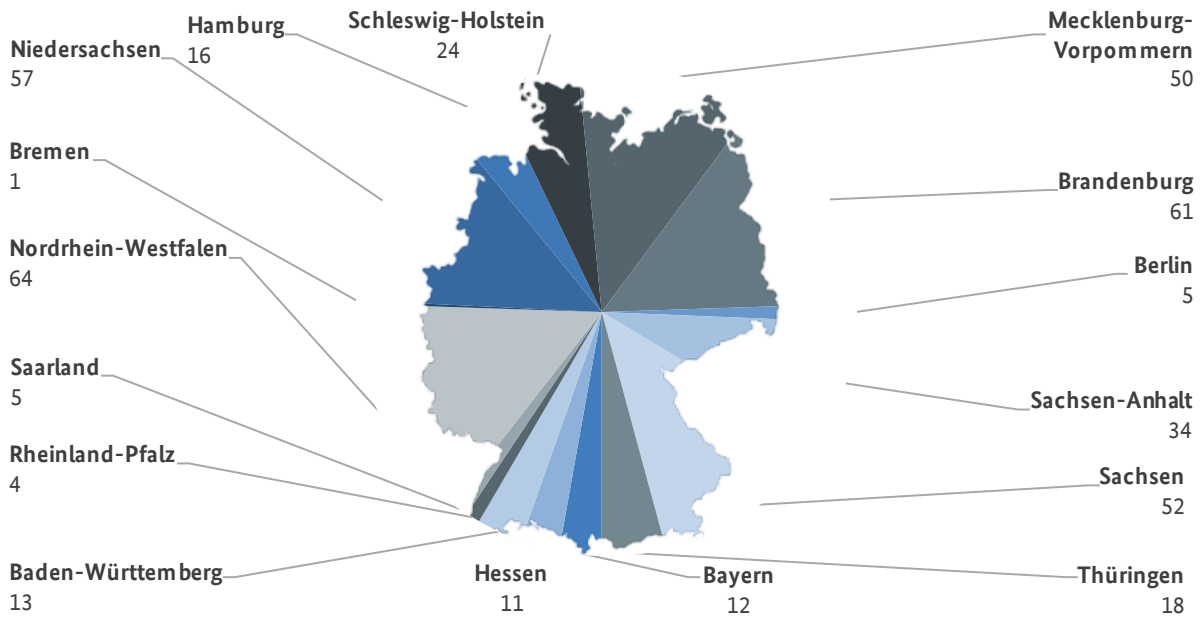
Hamburg
16

Schleswig-Holstein
24

Mecklenburg-Vorpommern
50

Niedersachsen
57

Bremen
1

Brandenburg
61

Nordrhein-Westfalen
64

Berlin
5

Saarland
5

Sachsen-Anhalt
34

Rheinland-Pfalz
4

Sachsen
52

Baden-Württemberg
13

Hessen
11

Bayern
12

Thüringen
18